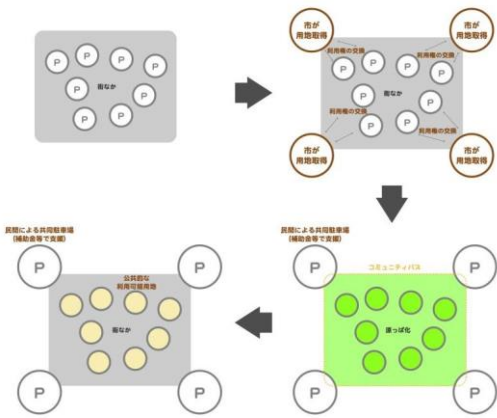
P P P P P P P P
街なか

市が用地取得
市が用地取得
利用権の交換
利用権の交換
P P P P P P P P
街なか
利用権の交換
利用権の交換
市が用地取得
市が用地取得

民間による共同駐車場
(補助金等で支援)
P P
コミュニティバス
違っぱ化
P P

民間による共同駐車場
(補助金等で支援)
P P
公共的な
利用可能用地
街なか
P P